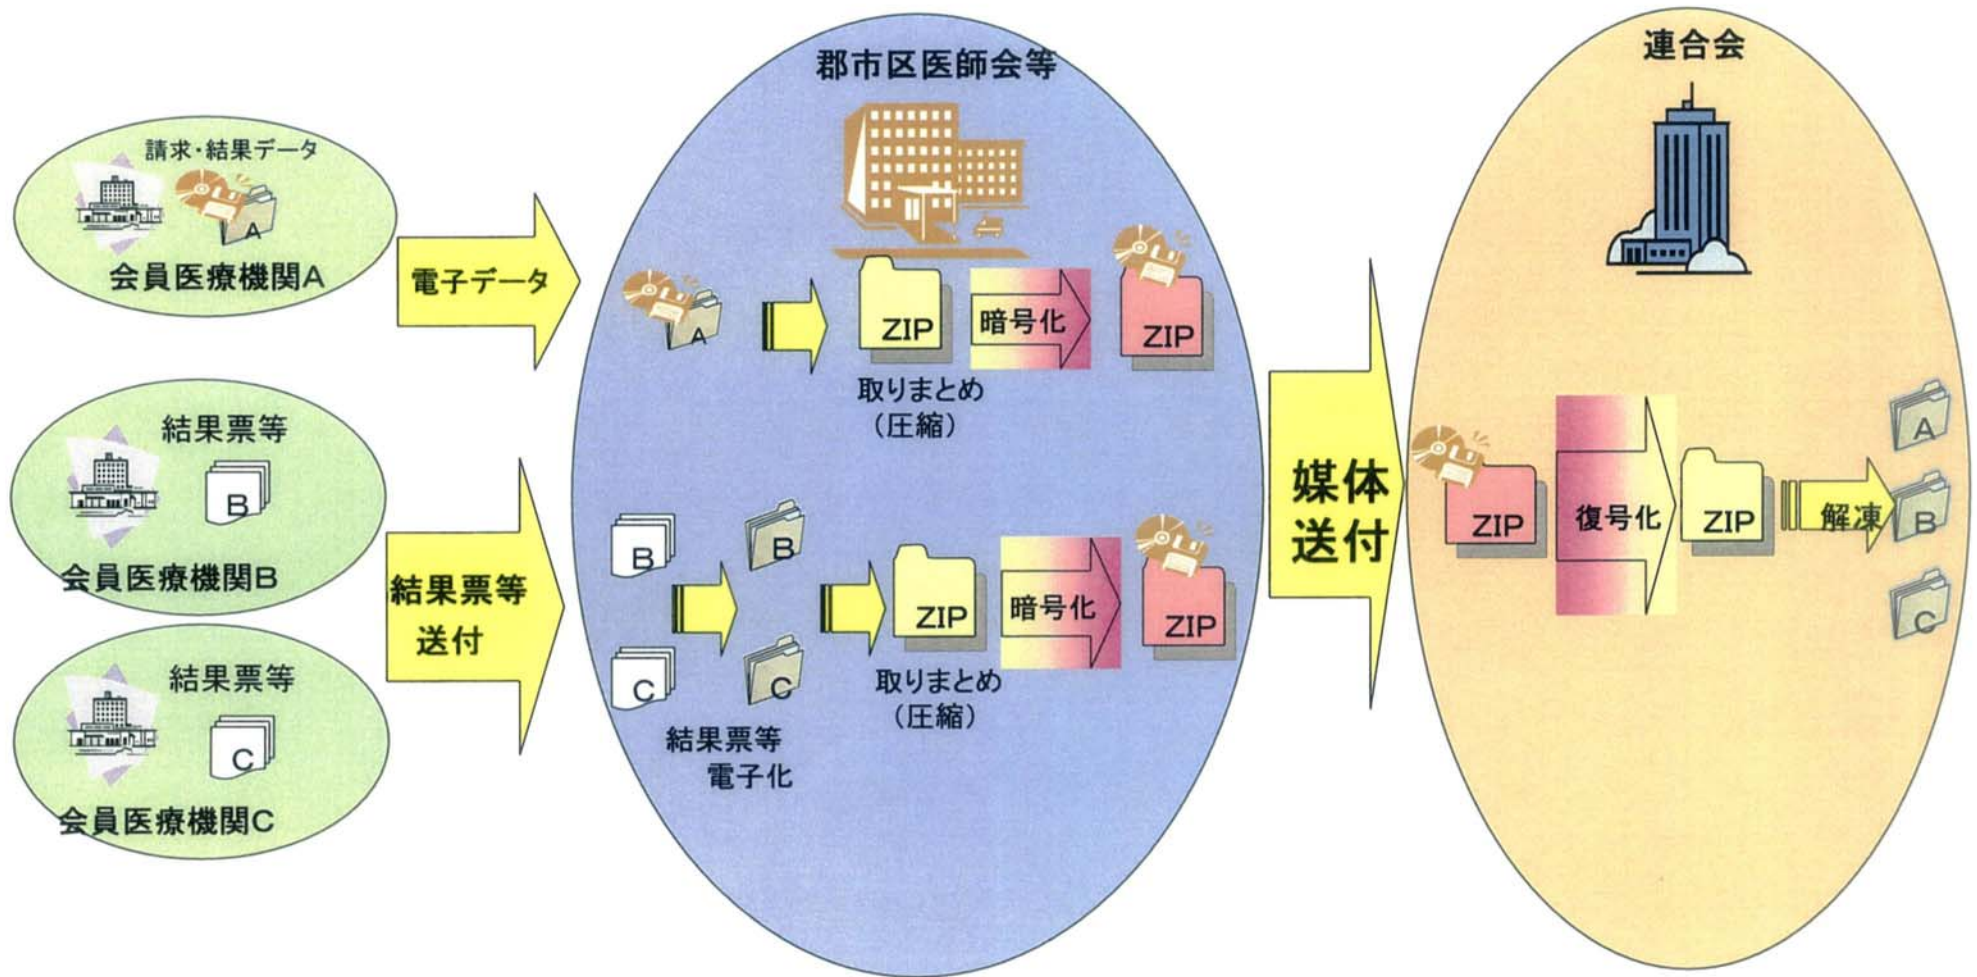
請求・結果データ

A

会員医療機関A

結果票等

B

会員医療機関B

結果票等

C

会員医療機関C

電子データ

結果票等送付

郡市区医師会等

A

ZIP

暗号化

ZIP

取りまとめ（圧縮）

B

B

C

C

ZIP

暗号化

ZIP

取りまとめ（圧縮）

結果票等電子化

媒体送付

連合会

ZIP

復号化

ZIP

解凍

A

B

C